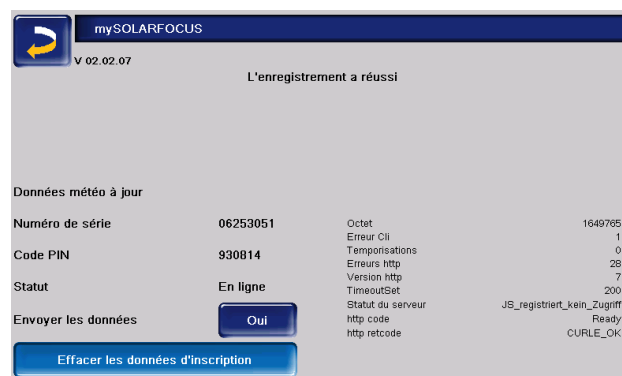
mySOLARFOCUS

V 02.02.07

L'enregistrement a réussi

Données météo à jour

| | |
|---|---|
| Numéro de série | 06253051 |
| Code PIN | 930814 |
| Statut | En ligne |
| Envoyer les données | Oui |

| | |
|---|---|
| Octet | 1649765 |
| Erreur Cli | 1 |
| Temporisations | 0 |
| Erreurs http | 28 |
| Version http | 7 |
| TimeoutSet | 200 |
| Statut du serveur | JS_registriert_kein_Zugriff |
| http code | Ready |
| http retcode | CURLE_OK |

Effacer les données d'inscription